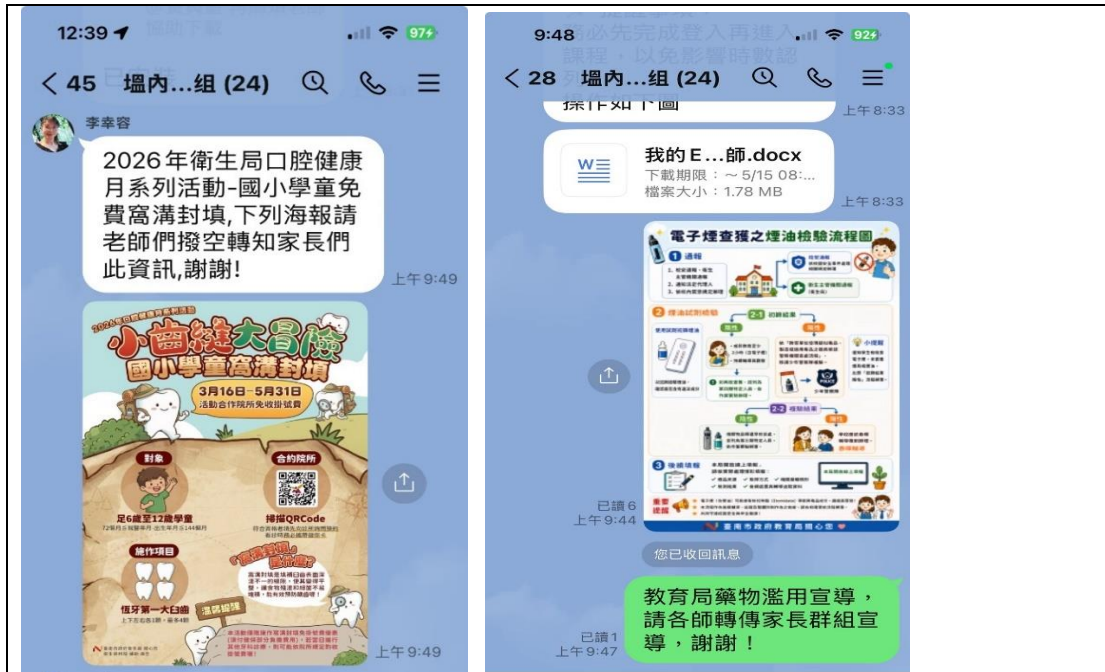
12:39

< 45 壋內...組 (24)

李幸容

2026年衛生局口腔健康月系列活動-國小學童免費窩溝封填,下列海報請老師們撥空轉知家長們此資訊,謝謝!

上午9:49

小齒縫大冒險

國小學童窩溝封填

3月16日–5月31日

活動合作院所免收掛號費

對象

足6歲至12歲學童

合約院所

掃描QRCode

施作項目

恆牙第一大臼齒

溫馨提醒

上午9:49

9:48

< 28 壋內...組 (24)

操作如下圖

上午8:33

我的E...師.docx

下載期限：~ 5/15 08:...

檔案大小：1.78 MB

上午8:33

電子煙查獲之煙油檢驗流程圖

1 通報

2 煙油試劑檢驗

2-1 初篩結果

2-2 檢驗結果

3 後續追蹤

臺南市政府教育局關心您

已讀 6
上午9:44

您已收回訊息

教育局藥物濫用宣導，請各師轉傳家長群組宣導，謝謝！

已讀 1
上午9:47